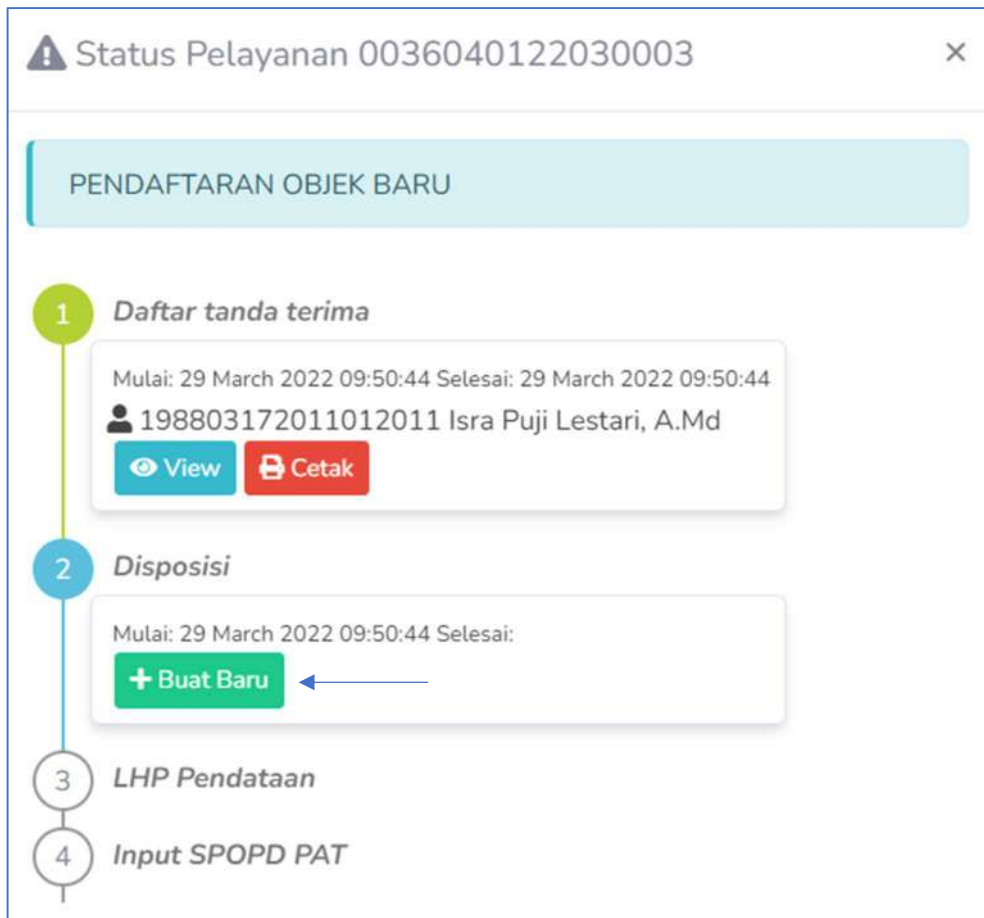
Status Pelayanan 0036040122030003

×

PENDAFTARAN OBJEK BARU

1 Daftar tanda terima

Mulai: 29 March 2022 09:50:44 Selesai: 29 March 2022 09:50:44

198803172011012011 Isra Puji Lestari, A.Md

View Cetak

2 Disposisi

Mulai: 29 March 2022 09:50:44 Selesai:

+ Buat Baru

3 LHP Pendataan

4 Input SPOPD PAT